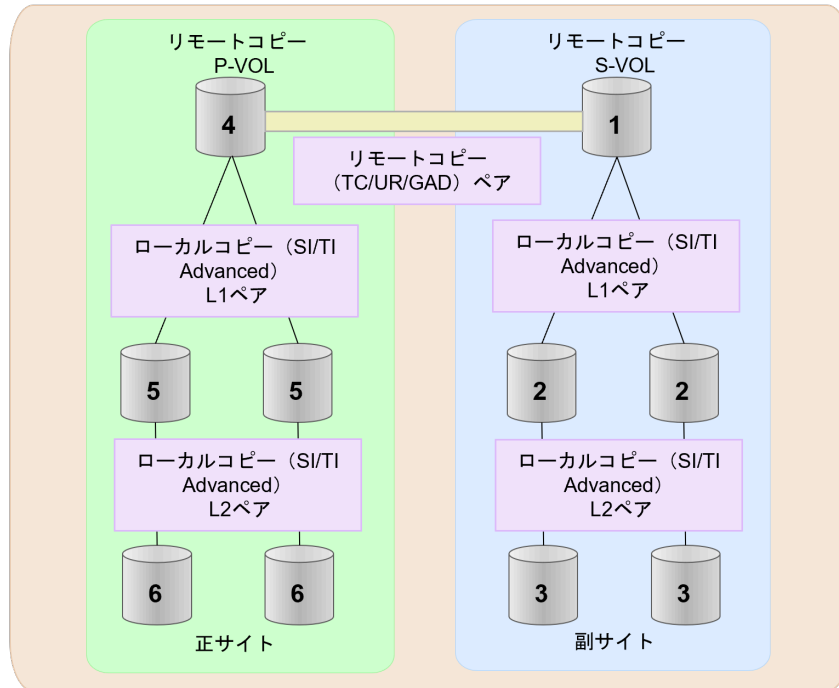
リモートコピー
P-VOL

4

リモートコピー
（TC/UR/GAD）ペア

ローカルコピー（SI/TI Advanced）
L1ペア

5

5

ローカルコピー（SI/TI Advanced）
L2ペア

6

6

正サイト

リモートコピー
S-VOL

1

ローカルコピー（SI/TI Advanced）
L1ペア

2

2

ローカルコピー（SI/TI Advanced）
L2ペア

3

3

副サイト